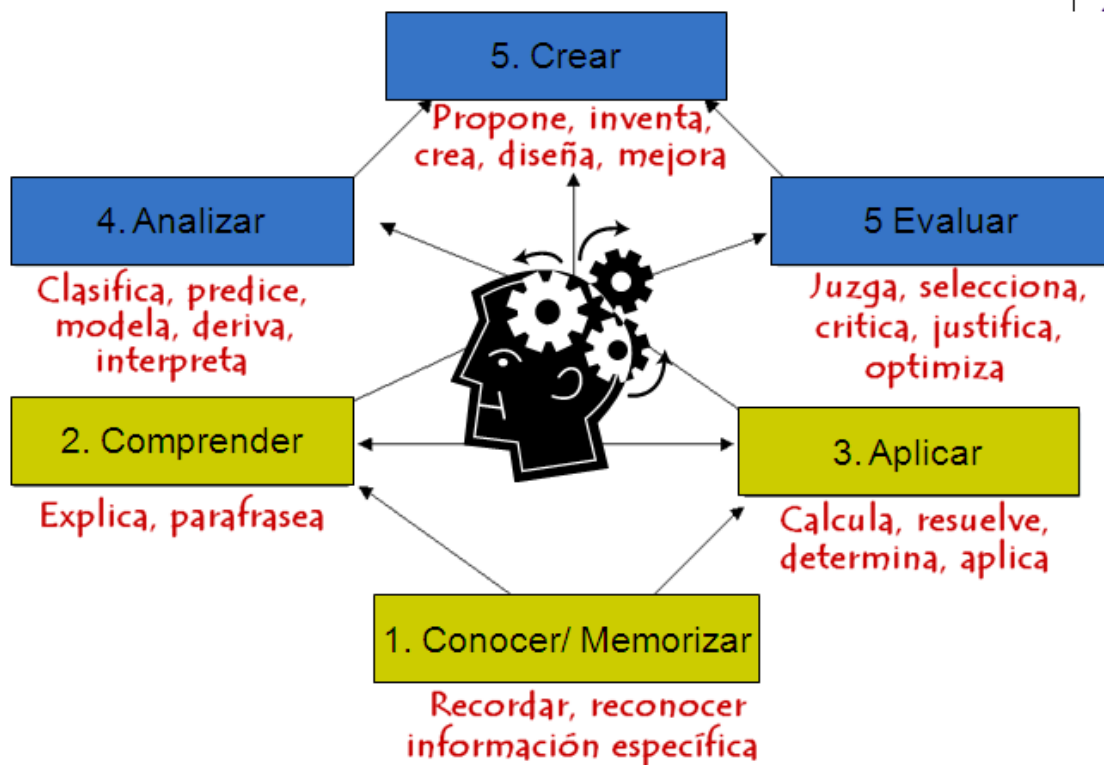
5. Crear

Propone, inventa, crea, diseña, mejora

4. Analizar

Clasifica, predice, modela, deriva, interpreta

5 Evaluar

Juzga, selecciona, critica, justifica, optimiza

2. Comprender

Explica, parafrasea

3. Aplicar

Calcula, resuelve, determina, aplica

1. Conocer/ Memorizar

Recordar, reconocer información específica